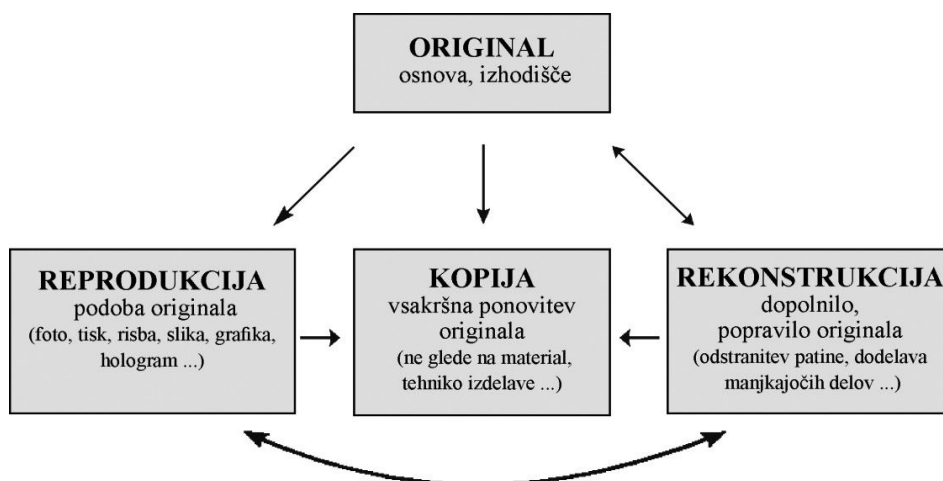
ORIGINAL
osnova, izhodišče

REPRODUKCIJA
podoba originala
(foto, tisk, risba, slika, grafika, hologram ...)

KOPIJA
vsakršna ponovitev originala
(ne glede na material, tehniko izdelave ...)

REKONSTRUKCIJA
dopolnilo, popravilo originala
(odstranitev patine, dodelava manjkajočih delov ...)